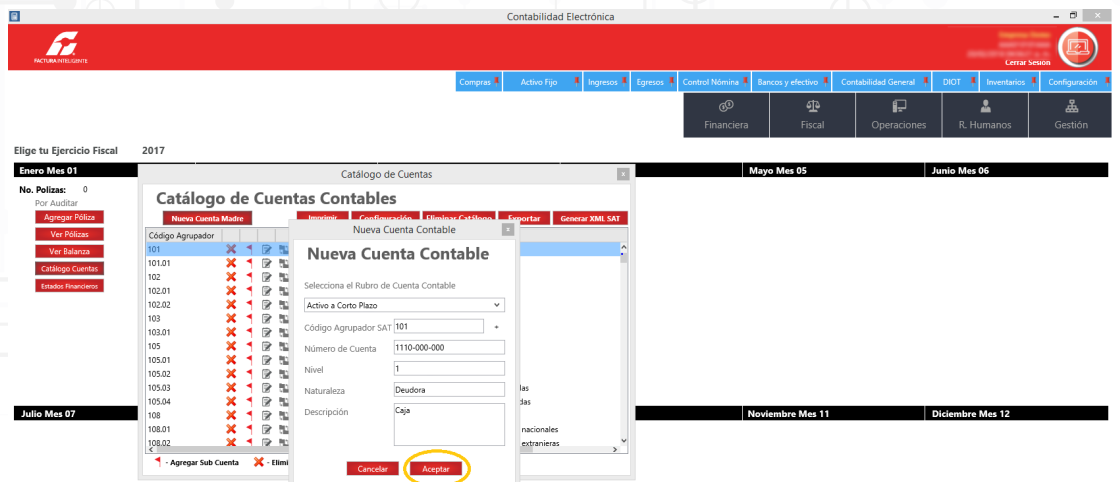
Contabilidad Electrónica

FACTURA INTELIGENTE

Cerrar Sesión

Compras | Activo Fijo | Ingresos | Egresos | Control Nómina | Bancos y efectivo | Contabilidad General | DIOT | Inventarios | Configuración

Financiera | Fiscal | Operaciones | R. Humanos | Gestión

Elige tu Ejercicio Fiscal 2017

Enero Mes 01

Mayo Mes 05

Junio Mes 06

No. Polizas: 0

Por Auditar

Agregar Póliza

Ver Pólizas

Ver Balanza

Catálogo Cuentas

Estados Financieros

Julio Mes 07

Noviembre Mes 11

Diciembre Mes 12

Catálogo de Cuentas

Catálogo de Cuentas Contables

Nueva Cuenta Madre

Imprimir | Configuración | Eliminar Catálogo | Exportar | Generar XML SAT

Código Agrupador

101
101.01
102
102.01
102.02
103
103.01
105
105.01
105.02
105.03
105.04
108
108.01
108.02

das
das
nacionales
extraneras

- Agregar Sub Cuenta
- Elimi

Nueva Cuenta Contable

Nueva Cuenta Contable

Selecciona el Rubro de Cuenta Contable

Activo a Corto Plazo

Código Agrupador SAT 101 +

Número de Cuenta 1110-000-000

Nivel 1

Naturaleza Deudora

Descripción Caja

Cancelar

Aceptar